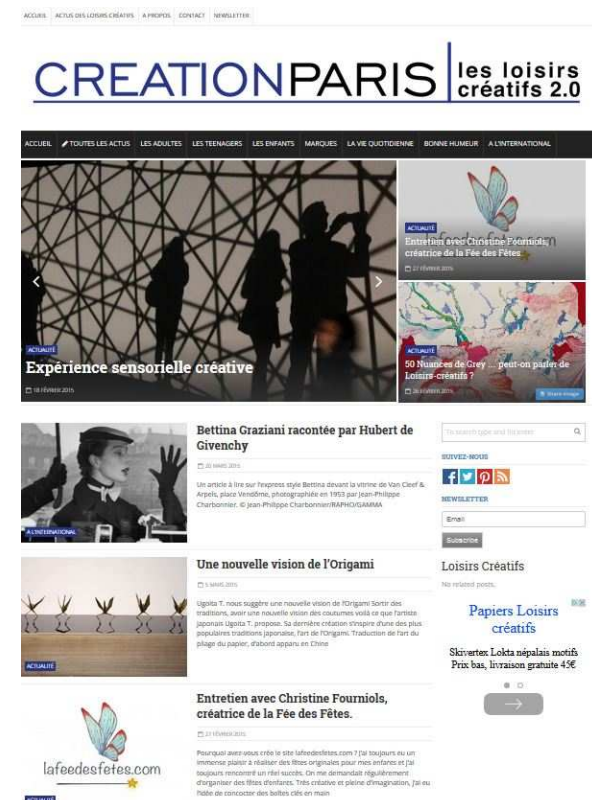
ACCUEIL ACTUS DES LOISIRS CRÉATIFS A PROPOS CONTACT NEWSLETTER

CREATIONPARIS les loisirs créatifs 2.0

ACCUEIL TOUTES LES ACTUS LES ADULTES LES TEENAGERS LES ENFANTS MARQUES LA VIE QUOTIDIENNE BONNE HUMEUR A L'INTERNATIONAL

ACTUALITÉ
Expérience sensorielle créative
18 FÉVRIER 2015

ACTUALITÉ
Entretien avec Christine Fourniols, créatrice de la Fée des Fêtes.
27 FÉVRIER 2015

ACTUALITÉ
50 Nuances de Grey … peut-on parler de Loisirs-créatifs ?
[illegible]
Share image

A L'INTERNATIONAL
Bettina Graziani racontée par Hubert de Givenchy
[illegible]
Un article à lire sur l'express style Bettina devant la vitrine de Van Cleef & Arpels, place Vendôme, photographiée en 1953 par Jean-Philippe Charbonnier. © Jean-Philippe Charbonnier/RAPHO/GAMMA

ACTUALITÉ
Une nouvelle vision de l'Origami
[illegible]
Ugoita T. nous suggère une nouvelle vision de l'Origami Sortir des traditions, avoir une nouvelle vision des coutumes voilà ce que l'artiste japonais Ugoita T. propose. Sa dernière création s'inspire d'une des plus populaires traditions japonaise, l'art de l'Origami. Traduction de l'art du pliage du papier, d'abord apparu en Chine

lafeedesfetes.com
ACTUALITÉ
Entretien avec Christine Fourniols, créatrice de la Fée des Fêtes.
27 FÉVRIER 2015
Pourquoi avez-vous crée le site lafeedesfetes.com ? J'ai toujours eu un immense plaisir à réaliser des fêtes originales pour mes enfants et j'ai toujours rencontré un réel succès. On me demandait régulièrement d'organiser des fêtes d'enfants. Très créative et pleine d'imagination, j'ai eu l'idée de concocter des boîtes clés en main

To search type and hit enter
SUIVEZ-NOUS
NEWSLETTER
Email
Subscribe
Loisirs Créatifs
No related posts.
Papiers Loisirs créatifs
Skivertex Lokta népalais motifs Prix bas, livraison gratuite 45€